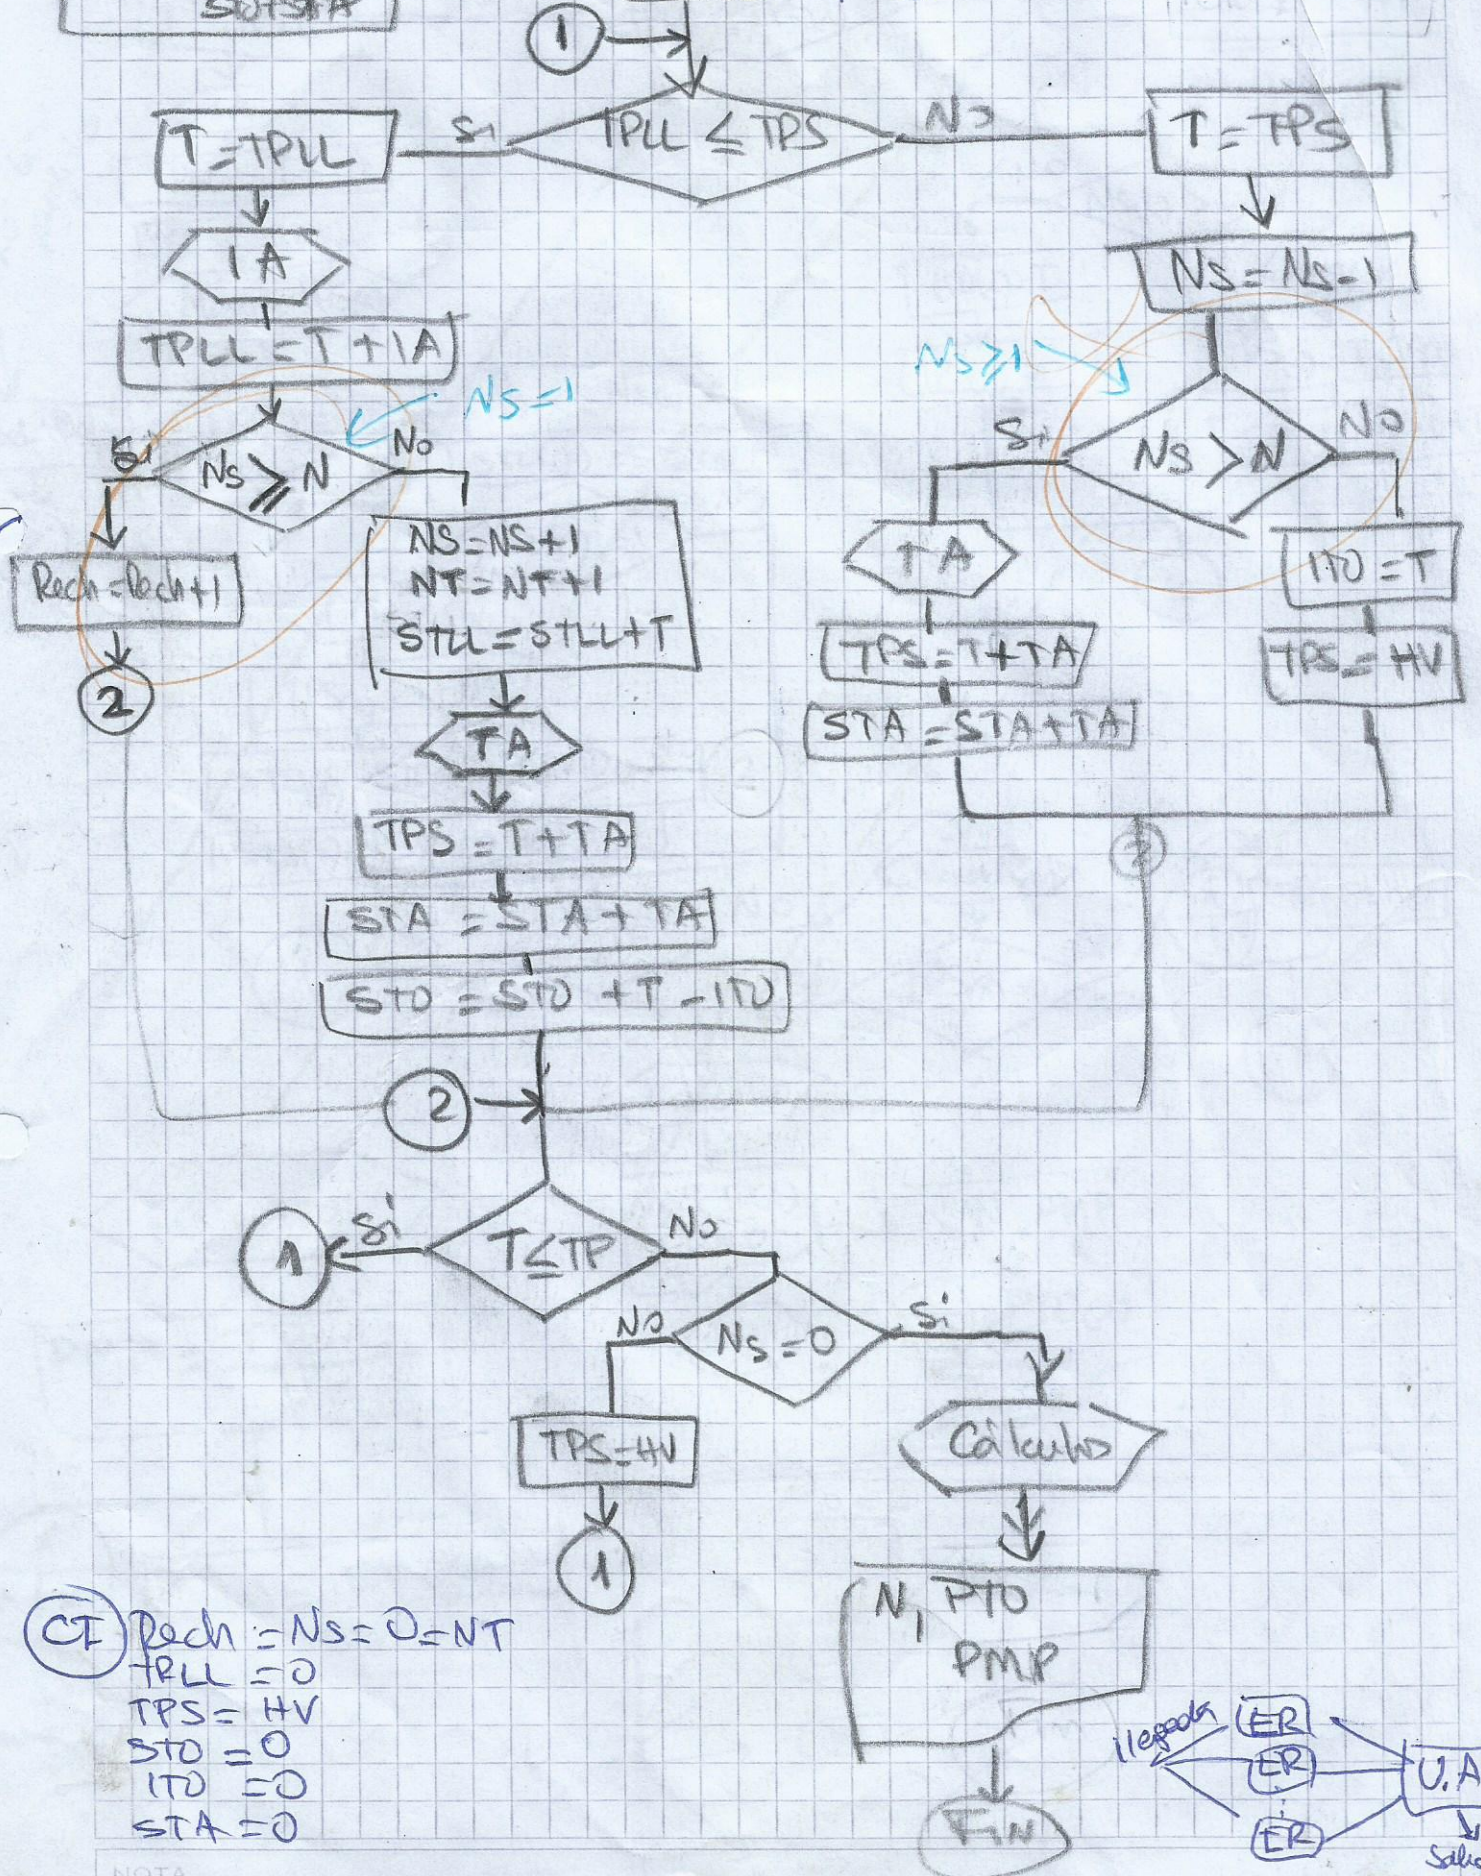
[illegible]

1

TPLL ≤ TPS

Si

No

T = TPLL

T = TPS

IA

TPLL = T + IA

Ns = Ns - 1

Ns ≥ 1

Ns = 1

Si

Ns ≥ N

No

Si

Ns > N

No

Rech = Rech + 1

NS = NS + 1
NT = NT + 1
STLL = STLL + T

TA

ITO = T

2

TPS = T + TA

TPS = HV

TA

STA = STA + TA

TPS = T + TA

STA = STA + TA

STO = STO + T - ITO

2

2

Si

1

T ≤ TF

No

No

Ns = 0

Si

TPS = HV

Cálculo

1

N, PTO
PMP

CI Rech = Ns = 0 = NT
TPLL = 0
TPS = HV
STO = 0
ITO = 0
STA = 0

Fin

llegada

ER

ER

ER

U.A

Sale